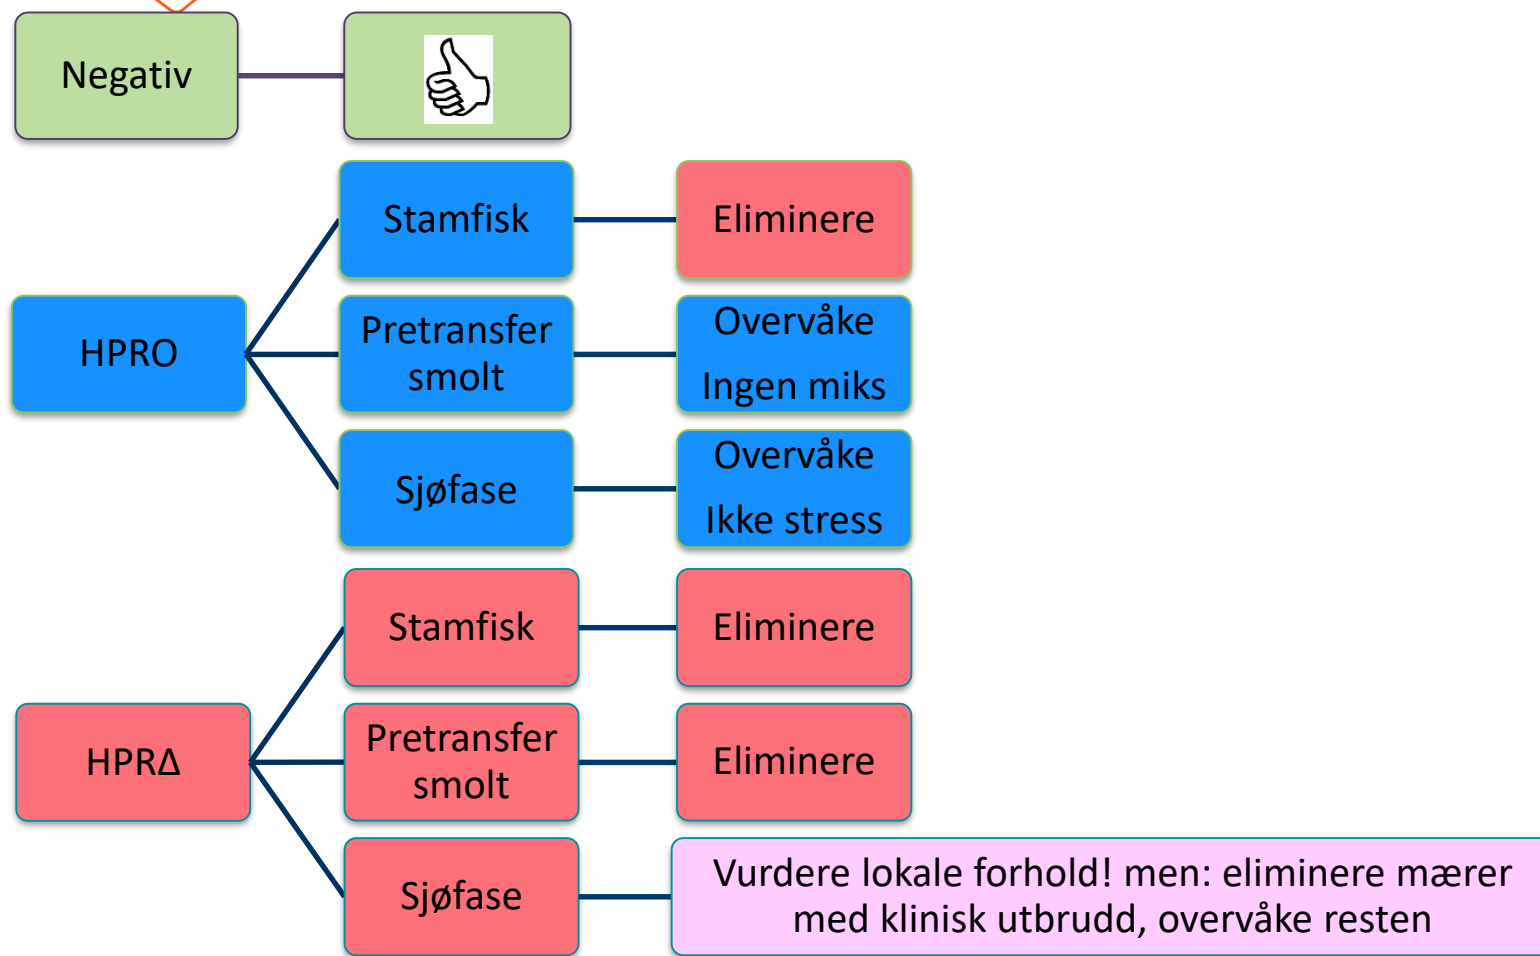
Negativ

HPRO

Stamfisk

Eliminere

Pretransfer smolt

Overvåke

Ingen miks

Sjøfase

Overvåke

Ikke stress

HPRΔ

Stamfisk

Eliminere

Pretransfer smolt

Eliminere

Sjøfase

Vurdere lokale forhold! men: eliminere mærer med klinisk utbrudd, overvåke resten